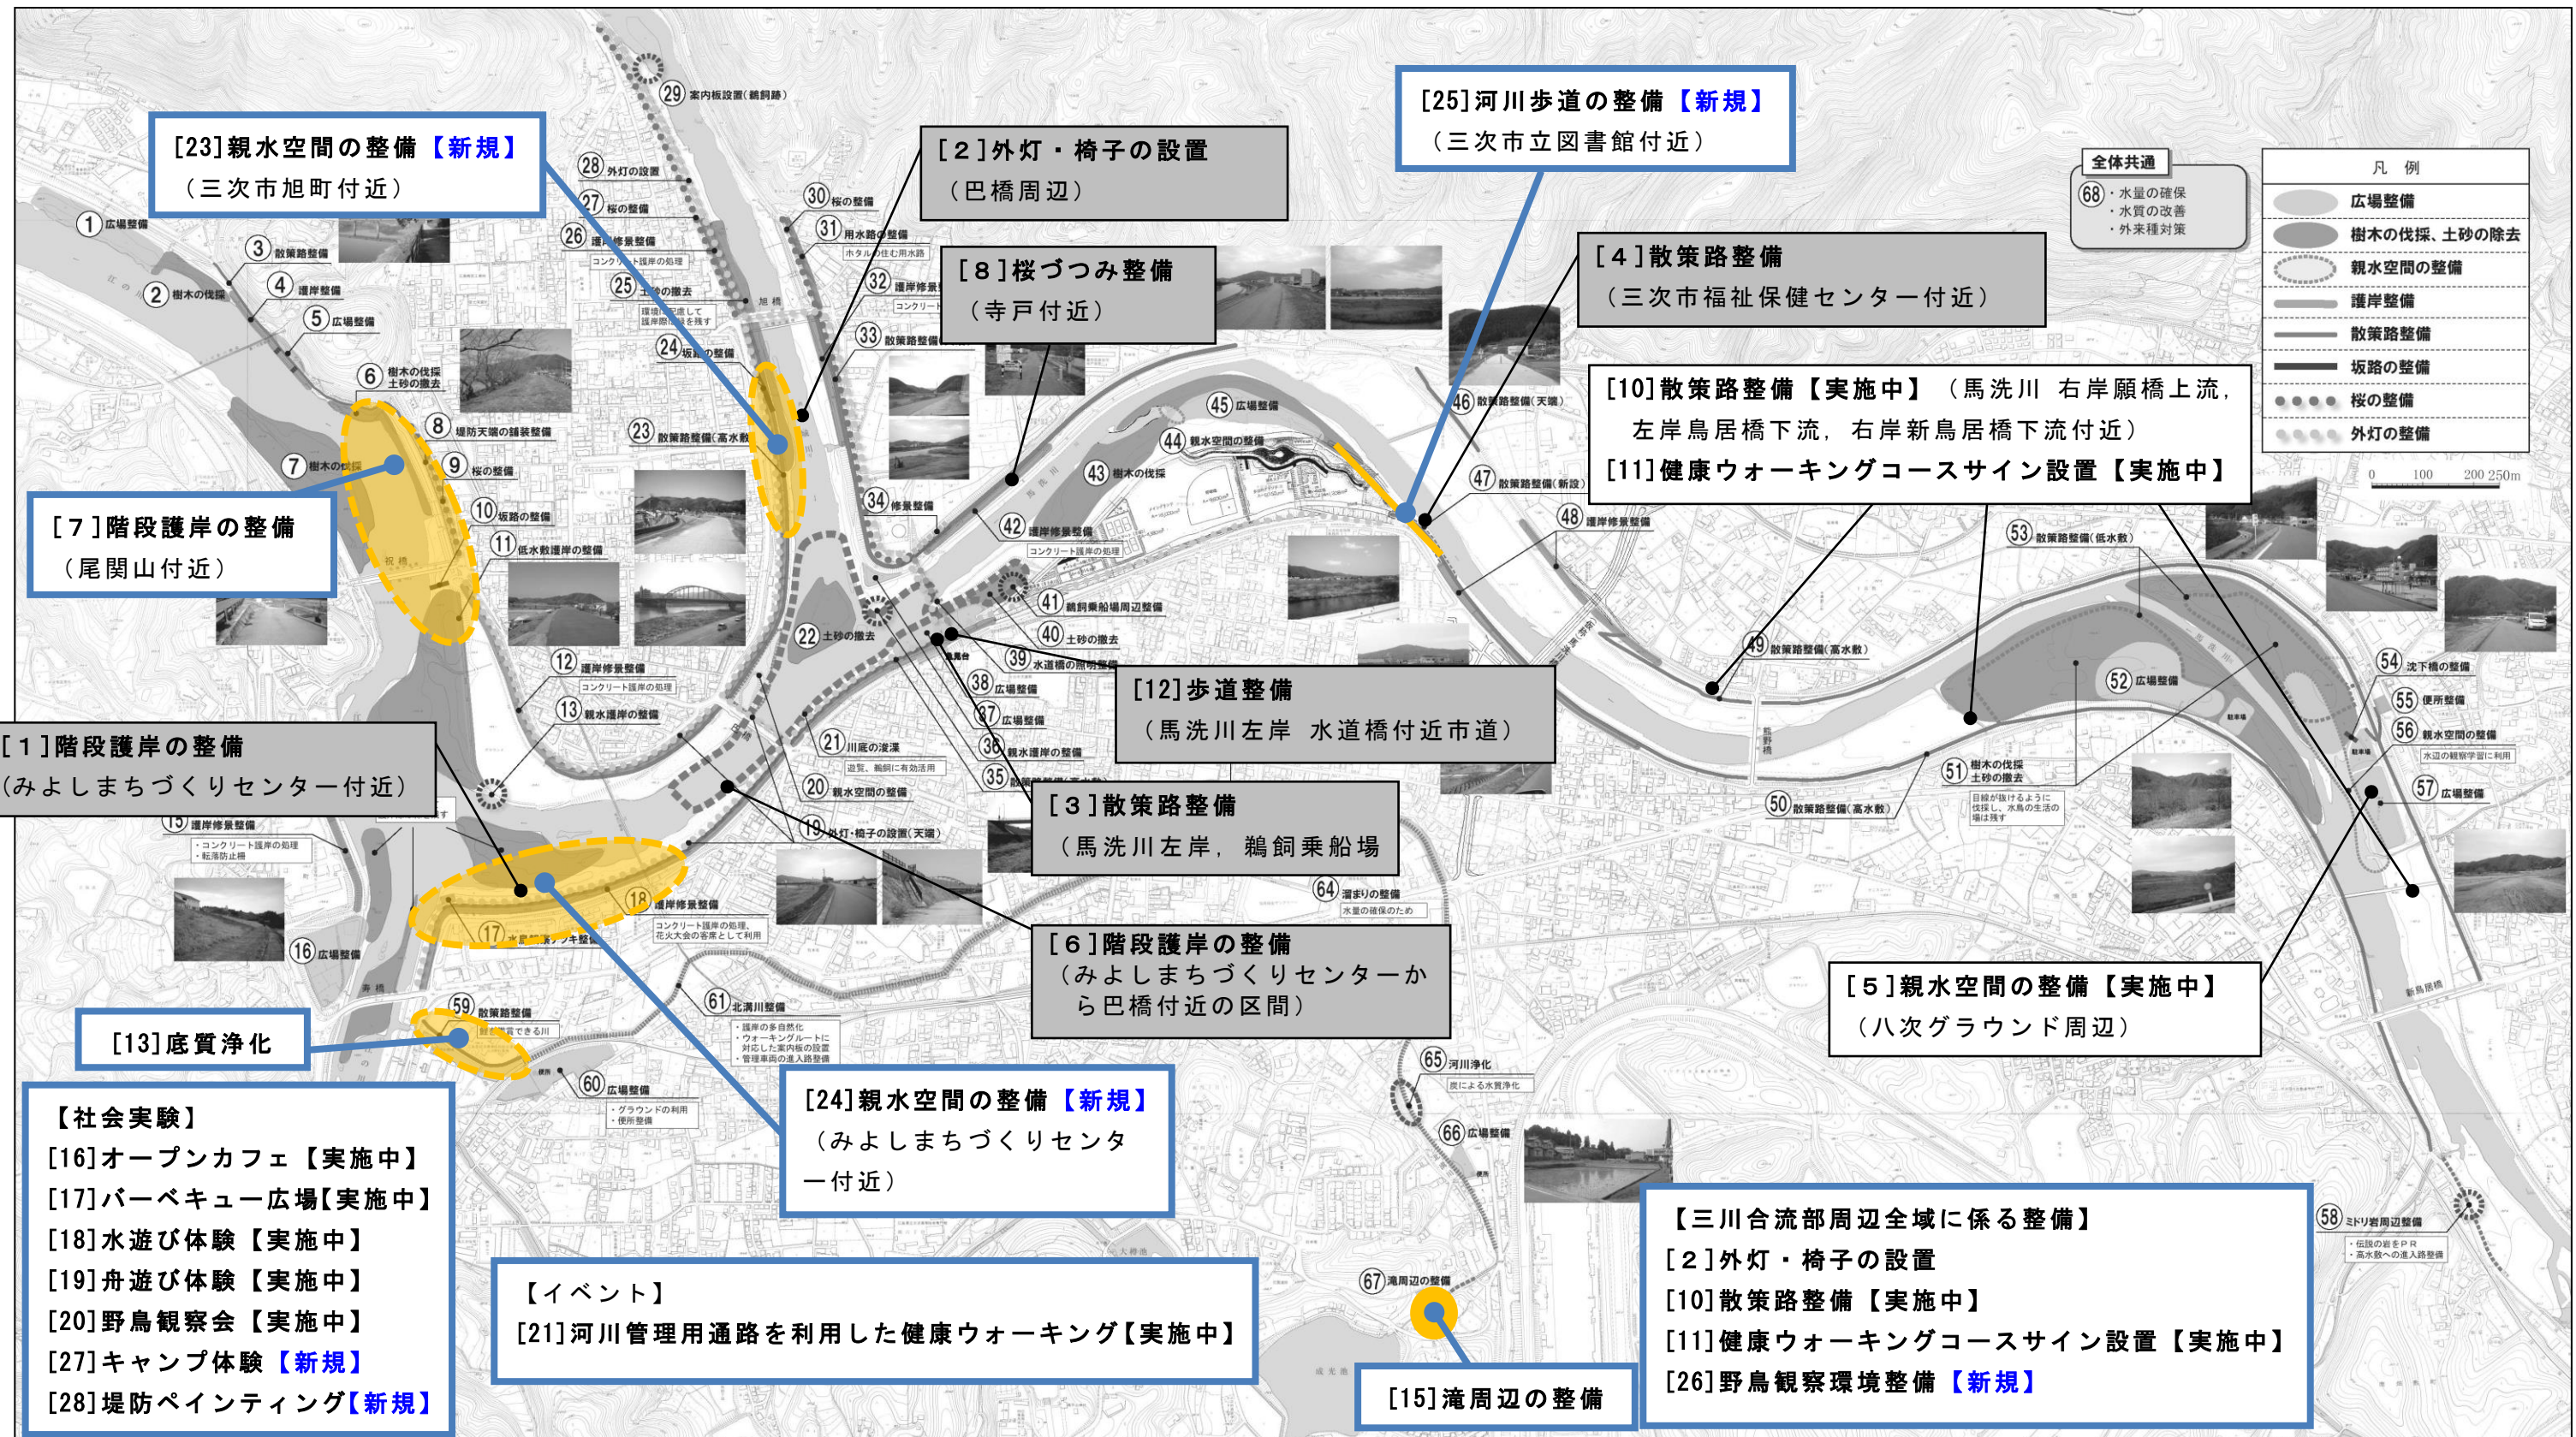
[23]親水空間の整備【新規】
（三次市旭町付近）

[2]外灯・椅子の設置
（巴橋周辺）

[25]河川歩道の整備【新規】
（三次市立図書館付近）

[8]桜づつみ整備
（寺戸付近）

[4]散策路整備
（三次市福祉保健センター付近）

[10]散策路整備【実施中】（馬洗川 右岸願橋上流，左岸鳥居橋下流，右岸新鳥居橋下流付近）
[11]健康ウォーキングコースサイン設置【実施中】

[7]階段護岸の整備
（尾関山付近）

[12]歩道整備
（馬洗川左岸 水道橋付近市道）

[1]階段護岸の整備
（みよしまちづくりセンター付近）

[3]散策路整備
（馬洗川左岸，鵜飼乗船場

[6]階段護岸の整備
（みよしまちづくりセンターから巴橋付近の区間）

[5]親水空間の整備【実施中】
（八次グラウンド周辺）

[13]底質浄化

[24]親水空間の整備【新規】
（みよしまちづくりセンター付近）

【社会実験】
[16]オープンカフェ【実施中】
[17]バーベキュー広場【実施中】
[18]水遊び体験【実施中】
[19]舟遊び体験【実施中】
[20]野鳥観察会【実施中】
[27]キャンプ体験【新規】
[28]堤防ペインティング【新規】

【イベント】
[21]河川管理用通路を利用した健康ウォーキング【実施中】

[15]滝周辺の整備

【三川合流部周辺全域に係る整備】
[2]外灯・椅子の設置
[10]散策路整備【実施中】
[11]健康ウォーキングコースサイン設置【実施中】
[26]野鳥観察環境整備【新規】

全体共通
68 ・水量の確保 ・水質の改善 ・外来種対策

凡 例
広場整備
樹木の伐採、土砂の除去
親水空間の整備
護岸整備
散策路整備
坂路の整備
桜の整備
外灯の整備
0 100 200 250m

1 広場整備
2 樹木の伐採
3 散策路整備
4 護岸整備
5 広場整備
6 樹木の伐採 土砂の撤去
7 樹木の伐採
8 堤防天端の舗装整備
9 桜の整備
10 坂路の整備
11 低水敷護岸の整備
12 護岸修景整備 コンクリート護岸の処理
13 親水護岸の整備
15 護岸修景整備 ・コンクリート護岸の処理 ・転落防止柵
16 広場整備
17 水際テラス・デッキ整備
18 護岸修景整備 コンクリート護岸の処理、花火大会の客席として利用
19 外灯・椅子の設置（天端）
20 親水空間の整備
21 川底の浚渫 遊覧、鵜飼に有効活用
22 土砂の撤去
23 散策路整備（高水敷）
24 坂路の整備
25 土砂の撤去 環境に配慮して護岸際は土を残す
26 護岸修景整備 コンクリート護岸の処理
27 桜の整備
28 外灯の設置
29 案内板設置（鶴胴跡）
30 桜の整備
31 用水路の整備 ホタルの住む用水路
32 護岸修景整備 コンクリート
33 散策路整備
34 修景整備
35 親水護岸の整備
36 親水護岸の整備
37 広場整備
38 広場整備
39 水道橋の照明整備
40 土砂の撤去
41 鵜飼乗船場周辺整備
42 護岸修景整備 コンクリート護岸の処理
43 樹木の伐採
44 親水空間の整備
45 広場整備
46 散策路整備（天端）
47 散策路整備（新設）
48 護岸修景整備
49 散策路整備（高水敷）
50 散策路整備（高水敷）
51 樹木の伐採 土砂の撤去 目線が抜けるように伐採し、水鳥の生活の場は残す
52 広場整備
53 散策路整備（低水敷）
54 沈下橋の整備
55 便所整備
56 親水空間の整備 水辺の観察学習に利用
57 広場整備
58 ミドリ岩周辺整備 ・伝説の岩をPR ・高水敷への進入路整備
59 散策路整備 回遊できる川
60 広場整備 ・グラウンドの利用 ・便所整備
61 北溝川整備 ・護岸の多自然化 ・ウォーキングルートに対応した案内板の設置 ・管理車両の進入路整備
64 溜まりの整備 水量の確保のため
65 河川浄化 炭による水質浄化
66 広場整備
67 滝周辺の整備